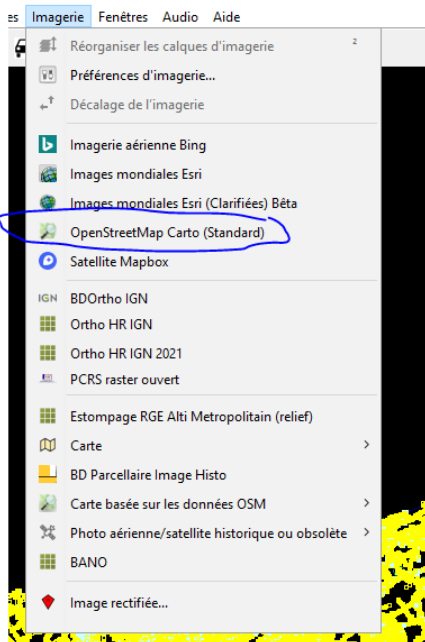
es Imagerie Fenêtres Audio Aide

Réorganiser les calques d'imagerie ²
Préférences d'imagerie...
Décalage de l'imagerie
Imagerie aérienne Bing
Images mondiales Esri
Images mondiales Esri (Clarifiées) Bêta
OpenStreetMap Carto (Standard)
Satellite Mapbox
IGN BDOrtho IGN
Ortho HR IGN
Ortho HR IGN 2021
PCRS raster ouvert
Estompage RGE Alti Metropolitain (relief)
Carte
BD Parcellaire Image Histo
Carte basée sur les données OSM
Photo aérienne/satellite historique ou obsolète
BANO
Image rectifiée...